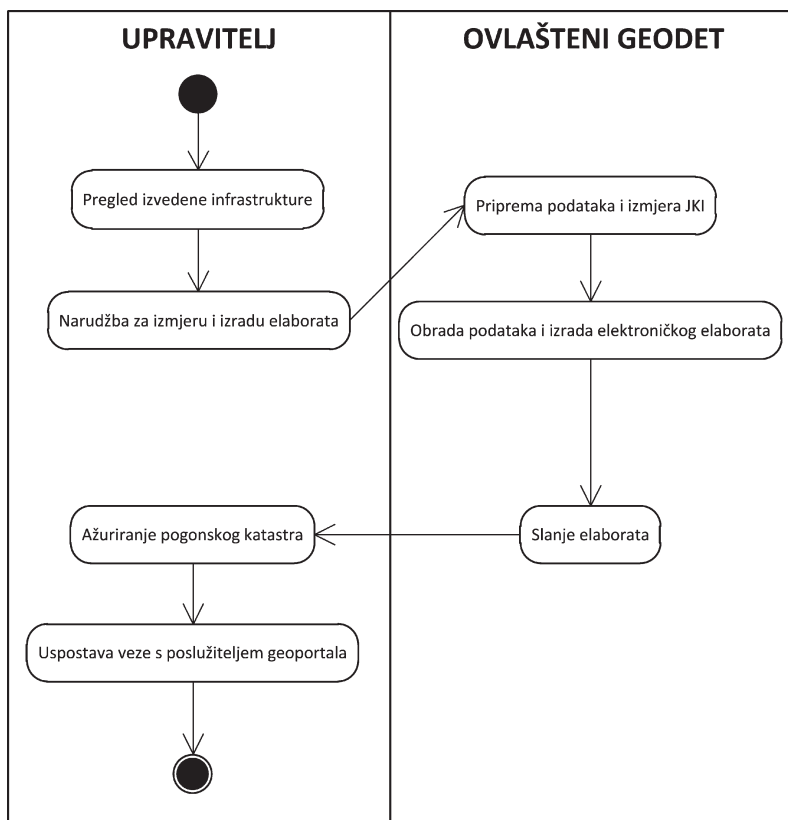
UPRAVITELJ

OVLAŠTENI GEODET

Pregled izvedene infrastrukture

Narudžba za izmjeru i izradu elaborata

Priprema podataka i izmjera JKI

Obrada podataka i izrada elektroničkog elaborata

Slanje elaborata

Ažuriranje pogonskog katastra

Uspostava veze s poslužiteljem geoportala